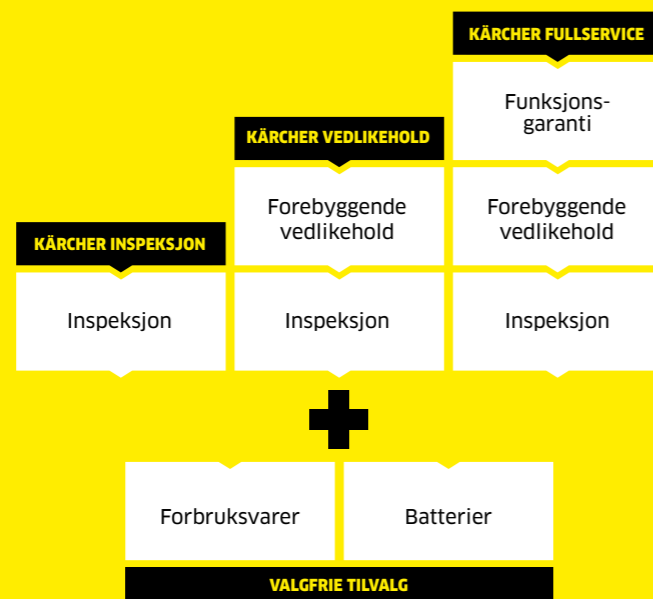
KÄRCHER FULLSERVICE

Funksjonsgaranti

KÄRCHER VEDLIKEHOLD

Forebyggende vedlikehold

Forebyggende vedlikehold

KÄRCHER INSPEKSJON

Inspeksjon

Inspeksjon

Inspeksjon

Forbruksvarer

Batterier

VALGFRIE TILVALG